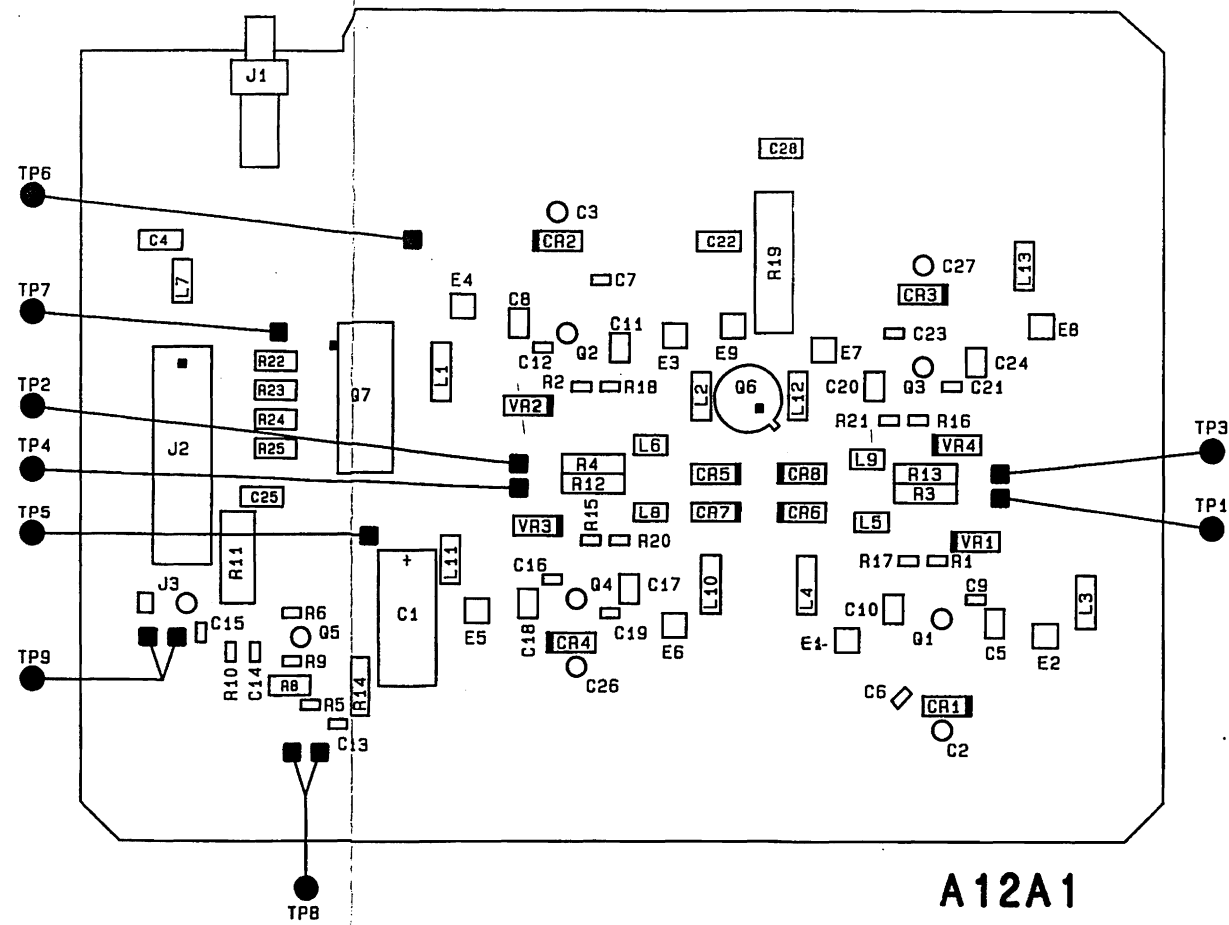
J1
C28
TP6
C3
CR2
C22
C4
R19
C27
C7
L13
L7
CR3
TP7
E4
C8
C11
C23
E8
Q2
E3
E9
C12
E7
C24
Q7
R22
L1
R23
Q3
C20
R2
R18
C21
L2
Q6
L12
VR2
R24
TP2
R21
R16
J2
R25
L6
TP3
VR4
TP4
R4
CR5
CR8
L9
R13
R12
R3
TP1
C25
L8
CR7
CR6
L5
TP5
VR3
R15
R20
VR1
R11
L11
R17
R1
C16
Q4
C17
C9
J3
L10
L4
C1
L3
C10
R6
C15
E5
C18
Q5
C19
E6
E1
Q1
C5
E2
CR4
TP9
R9
R10
C14
C26
R8
C6
CR1
R14
R5
C2
C13
TP8
A12A1